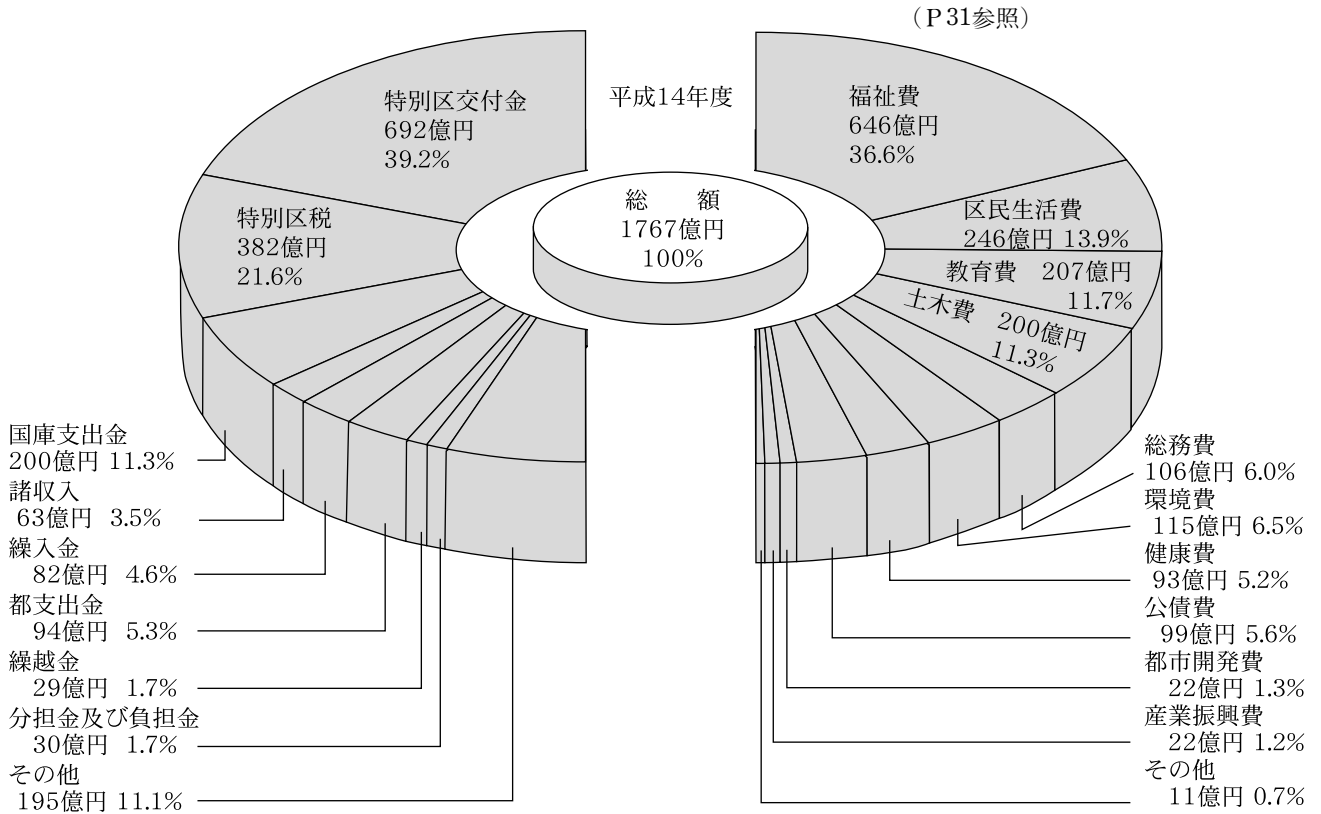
（P 31参照）

平成14年度

総　額
1767億円
100%

特別区交付金
692億円
39.2%

特別区税
382億円
21.6%

国庫支出金
200億円 11.3%

諸収入
63億円 3.5%

繰入金
82億円 4.6%

都支出金
94億円 5.3%

繰越金
29億円 1.7%

分担金及び負担金
30億円 1.7%

その他
195億円 11.1%

福祉費
646億円
36.6%

区民生活費
246億円 13.9%

教育費 207億円
11.7%

土木費 200億円
11.3%

総務費
106億円 6.0%

環境費
115億円 6.5%

健康費
93億円 5.2%

公債費
99億円 5.6%

都市開発費
22億円 1.3%

産業振興費
22億円 1.2%

その他
11億円 0.7%